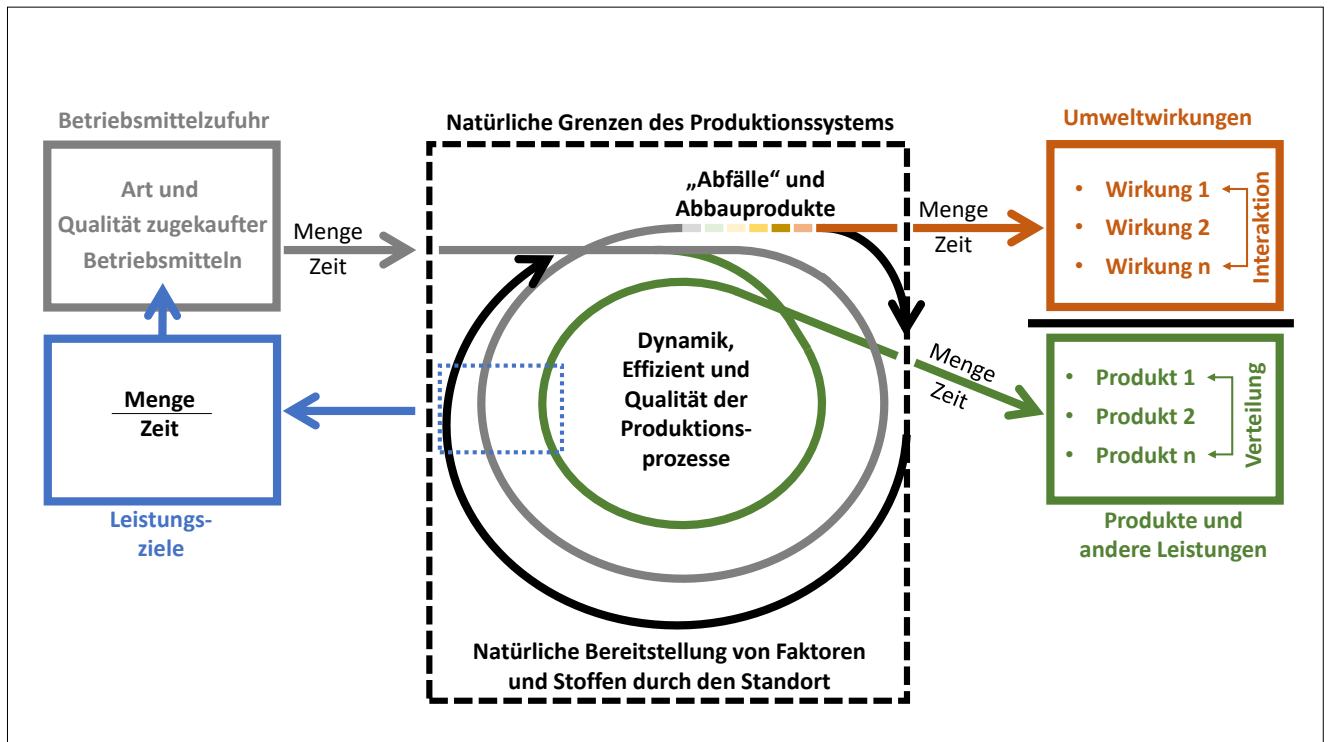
Betriebsmittelzufuhr

Art und Qualität zugekaufter Betriebsmitteln

Menge
Zeit

Menge
Zeit

$\frac{\text{Menge}}{\text{Zeit}}$

Leistungsziele

Natürliche Grenzen des Produktionssystems

„Abfälle“ und Abbauprodukte

Dynamik, Effizient und Qualität der Produktionsprozesse

Natürliche Bereitstellung von Faktoren und Stoffen durch den Standort

Menge
Zeit

Menge
Zeit

Umweltwirkungen

• Wirkung 1
• Wirkung 2
• Wirkung n

Interaktion

• Produkt 1
• Produkt 2
• Produkt n

Verteilung

Produkte und andere Leistungen